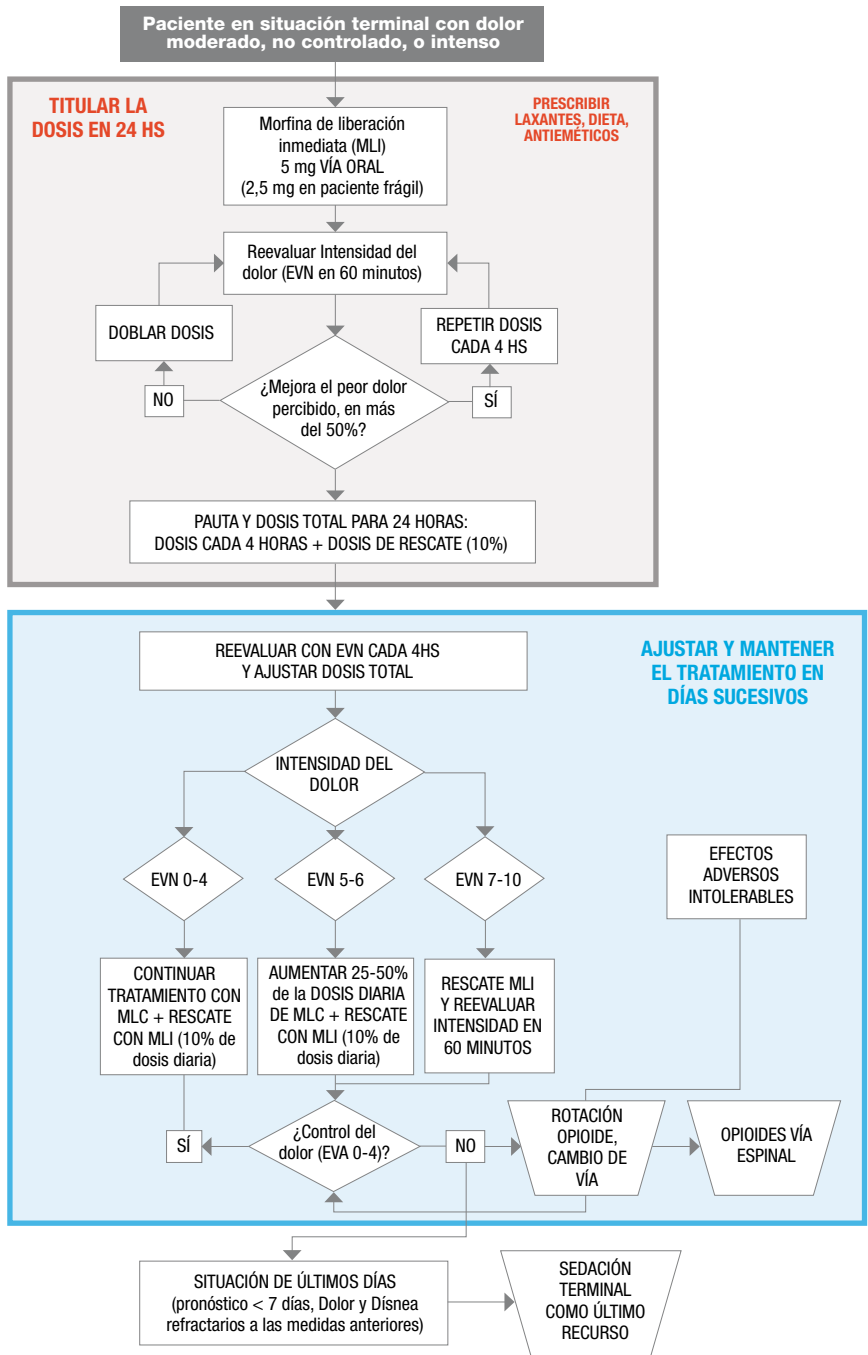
Paciente en situación terminal con dolor moderado, no controlado, o intenso

TITULAR LA DOSIS EN 24 HS

PRESCRIBIR LAXANTES, DIETA, ANTIEMÉTICOS

Morfina de liberación inmediata (MLI) 5 mg VÍA ORAL (2,5 mg en paciente frágil)

Reevaluar Intensidad del dolor (EVN en 60 minutos)

DOBLAR DOSIS

REPETIR DOSIS CADA 4 HS

NO

¿Mejora el peor dolor percibido, en más del 50%?

SÍ

PAUTA Y DOSIS TOTAL PARA 24 HORAS: DOSIS CADA 4 HORAS + DOSIS DE RESCATE (10%)

REEVALUAR CON EVN CADA 4HS Y AJUSTAR DOSIS TOTAL

AJUSTAR Y MANTENER EL TRATAMIENTO EN DÍAS SUCESIVOS

INTENSIDAD DEL DOLOR

EFECTOS ADVERSOS INTOLERABLES

EVN 0-4

EVN 5-6

EVN 7-10

CONTINUAR TRATAMIENTO CON MLC + RESCATE CON MLI (10% de dosis diaria)

AUMENTAR 25-50% de la DOSIS DIARIA DE MLC + RESCATE CON MLI (10% de dosis diaria)

RESCATE MLI Y REEVALUAR INTENSIDAD EN 60 MINUTOS

SÍ

¿Control del dolor (EVA 0-4)?

NO

ROTACIÓN OPIOIDE, CAMBIO DE VÍA

OPIOIDES VÍA ESPINAL

SITUACIÓN DE ÚLTIMOS DÍAS (pronóstico < 7 días, Dolor y Dísnea refractarios a las medidas anteriores)

SEDACIÓN TERMINAL COMO ÚLTIMO RECURSO